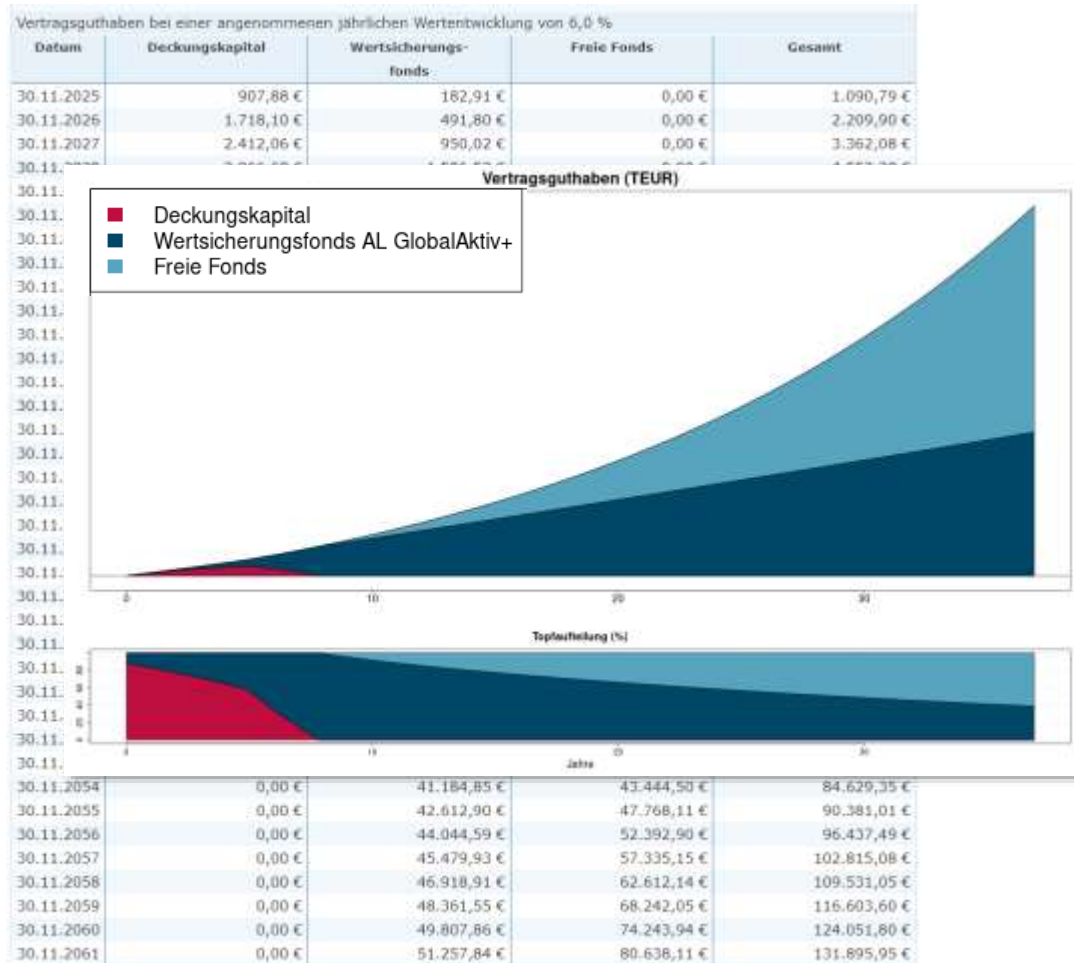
Vertragsguthaben bei einer angenommenen jährlichen Wertentwicklung von 6,0 %

| Datum | Deckungskapital | Wertsicherungsfonds | Freie Fonds | Gesamt |
|---|---|---|---|---|
| 30.11.2025 | 907,88 € | 182,91 € | 0,00 € | 1.090,79 € |
| 30.11.2026 | 1.718,10 € | 491,80 € | 0,00 € | 2.209,90 € |
| 30.11.2027 | 2.412,06 € | 950,02 € | 0,00 € | 3.362,08 € |
| 30.11.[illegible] | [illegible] | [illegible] | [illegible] | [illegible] |
| 30.11. | | | | |
| 30.11. | | | | |
| 30.11. | | | | |
| 30.11. | | | | |
| 30.11. | | | | |
| 30.11. | | | | |
| 30.11. | | | | |
| 30.11. | | | | |
| 30.11. | | | | |
| 30.11. | | | | |
| 30.11. | | | | |
| 30.11. | | | | |
| 30.11. | | | | |
| 30.11. | | | | |
| 30.11. | | | | |
| 30.11. | | | | |
| 30.11. | | | | |
| 30.11. | | | | |
| 30.11. | | | | |
| 30.11. | | | | |
| 30.11. | | | | |
| 30.11. | | | | |
| 30.11. | | | | |
| 30.11. | | | | |
| 30.11. | | | | |
| 30.11.2054 | 0,00 € | 41.184,85 € | 43.444,50 € | 84.629,35 € |
| 30.11.2055 | 0,00 € | 42.612,90 € | 47.768,11 € | 90.381,01 € |
| 30.11.2056 | 0,00 € | 44.044,59 € | 52.392,90 € | 96.437,49 € |
| 30.11.2057 | 0,00 € | 45.479,93 € | 57.335,15 € | 102.815,08 € |
| 30.11.2058 | 0,00 € | 46.918,91 € | 62.612,14 € | 109.531,05 € |
| 30.11.2059 | 0,00 € | 48.361,55 € | 68.242,05 € | 116.603,60 € |
| 30.11.2060 | 0,00 € | 49.807,86 € | 74.243,94 € | 124.051,80 € |
| 30.11.2061 | 0,00 € | 51.257,84 € | 80.638,11 € | 131.895,95 € |

Vertragsguthaben (TEUR)

Deckungskapital
Wertsicherungsfonds AL GlobalAktiv+
Freie Fonds

0 10 20 30

Topfaufteilung (%)

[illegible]

0 10 20 30
Jahre